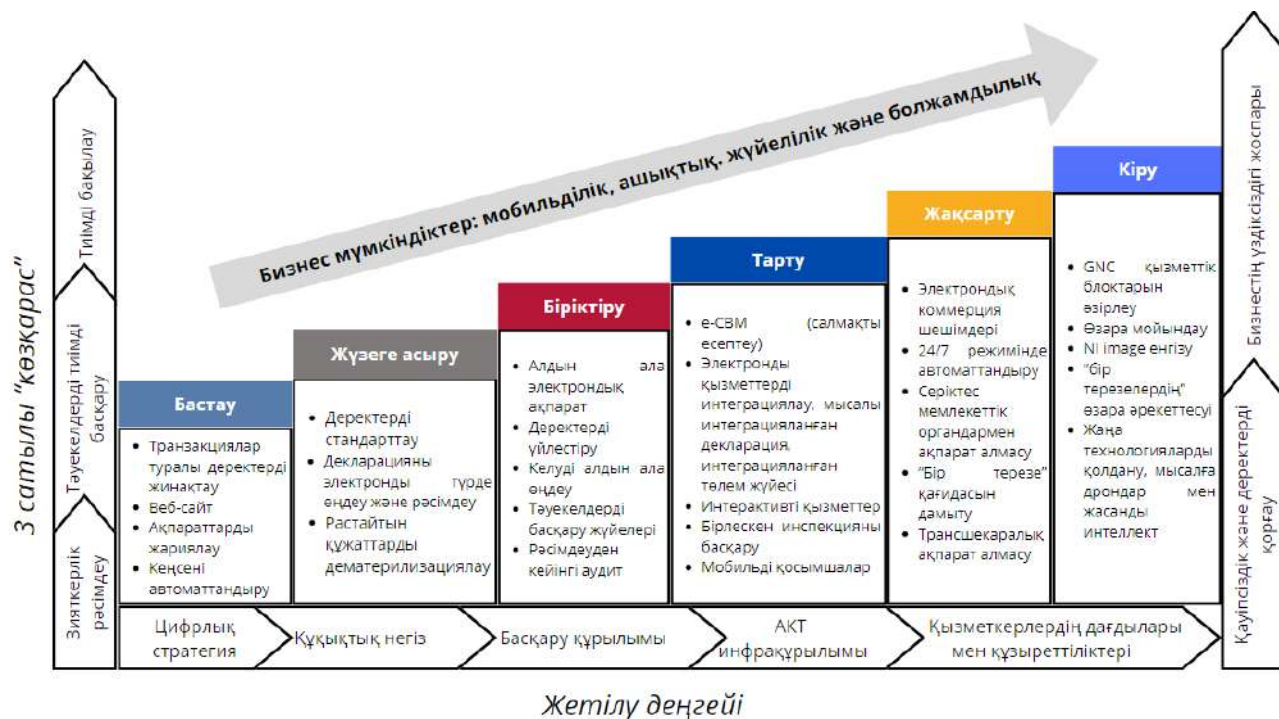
Бизнес мүмкіндіктер: мобильділік, ашықтық, жүйелілік және болжамдылық

3 сатылы "көзқарас"

Тиімді бақылау

Тәуекелдерді тиімді басқару

Зияткерлік рәсімдеу

Бастау

• Транзакциялар туралы деректерді жинақтау
• Веб-сайт
• Ақпараттарды жариялау
• Кеңсені автоматтандыру

Жүзеге асыру

• Деректерді стандарттау
• Декларацияны электронды түрде өңдеу және рәсімдеу
• Растайтын құжаттарды дематериализациялау

Біріктіру

• Алдын ала электрондық ақпарат
• Деректерді үйлестіру
• Келуді алдын ала өңдеу
• Тәуекелдерді басқару жүйелері
• Рәсімдеуден кейінгі аудит

Тарту

• e-CBM (салмақты есептеу)
• Электронды қызметтерді интеграциялау, мысалы интеграцияланған декларация, интеграцияланған төлем жүйесі
• Интерактивті қызметтер
• Бірлескен инспекцияны басқару
• Мобильді қосымшалар

Жақсарту

• Электрондық коммерция шешімдері
• 24/7 режимінде автоматтандыру
• Серіктес мемлекеттік органдармен ақпарат алмасу
• "Бір терезе" қағидасын дамыту
• Трансшекаралық ақпарат алмасу

Кіру

• GNC қызметтік блоктарын әзірлеу
• Өзара мойындау
• NI image енгізу
• "Бір терезелердің" өзара әрекеттесуі
• Жаңа технологияларды қолдану, мысалға дрондар мен жасанды интеллект

Бизнестің үздіксіздігі жоспары

Қауіпсіздік және деректерді қорғау

Цифрлық стратегия

Құқықтық негіз

Басқару құрылымы

АКТ инфрақұрылымы

Қызметкерлердің дағдылары мен құзыреттіліктері

Жетілу деңгейі